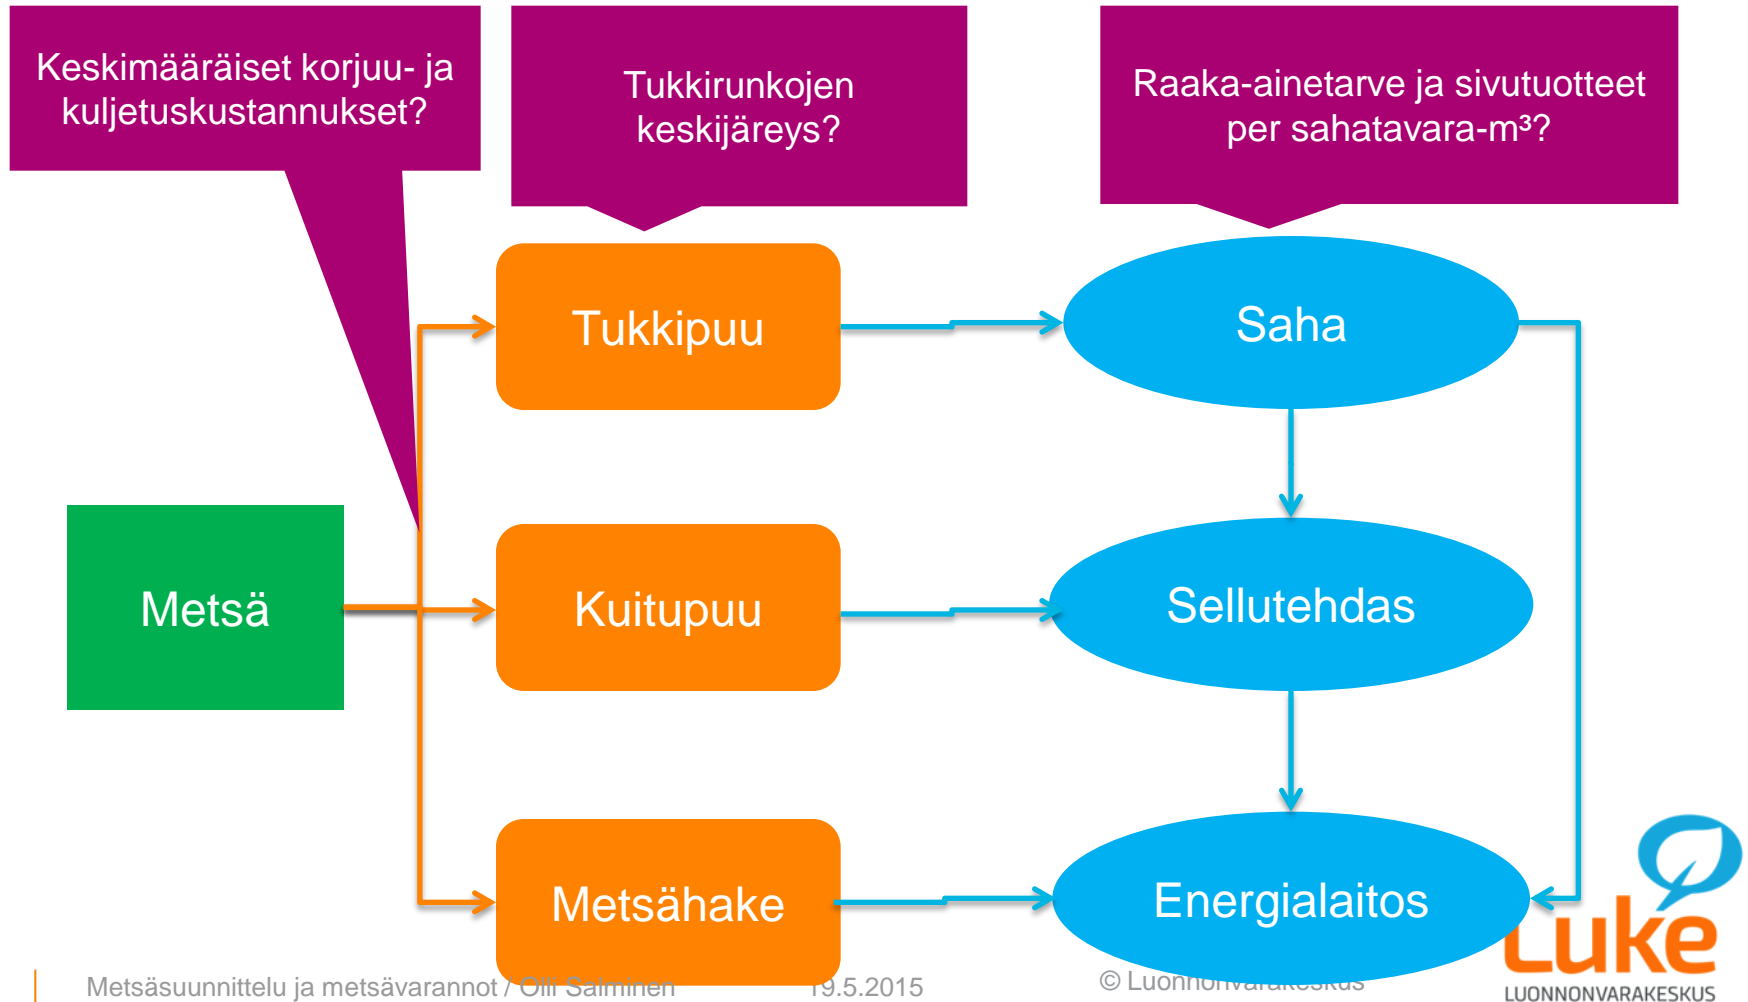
Keskimääräiset korjuu- ja kuljetuskustannukset?

Tukkirunkojen keskijäreys?

Raaka-ainetarve ja sivutuotteet per sahatavara-m³?

Tukkipuu

Saha

Metsä

Kuitupuu

Sellutehdas

Metsähake

Energialaitos

Metsäsuunnittelu ja metsävarannot / Olli Salminen 19.5.2015 © Luonnonvarakeskus

Luke
LUONNONVARAKESKUS